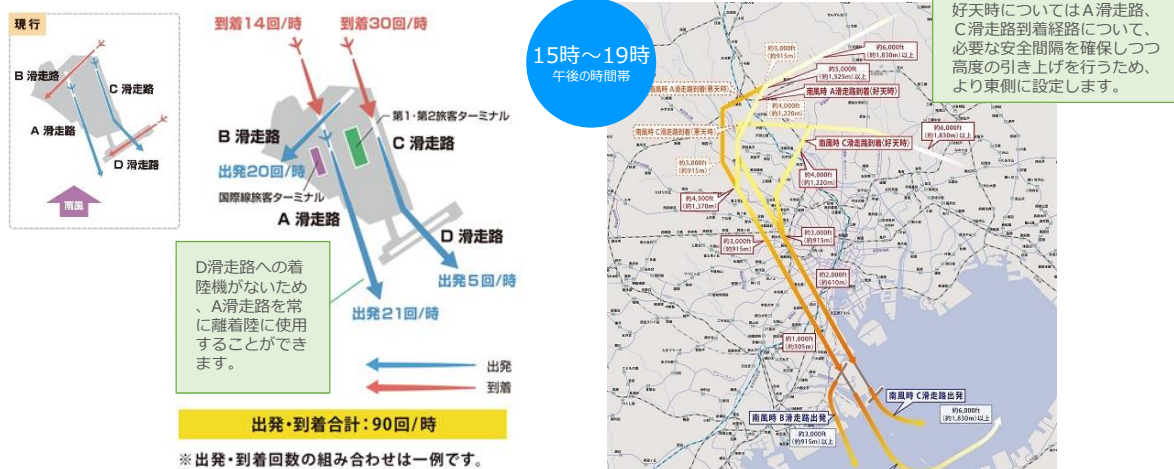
現行

B 滑走路
C 滑走路
A 滑走路
D 滑走路
南風

到着14回/時
到着30回/時
第1・第2旅客ターミナル
B 滑走路
C 滑走路
出発20回/時
国際線旅客ターミナル
A 滑走路
D 滑走路
出発5回/時
出発21回/時

D滑走路への着陸機がないため、A滑走路を常に離着陸に使用することができます。

出発
到着

出発・到着合計：90回/時

※出発・到着回数の組み合わせは一例です。

15時～19時
午後の時間帯

好天時についてはA滑走路、C滑走路到着経路について、必要な安全間隔を確保しつつ高度の引き上げを行うため、より東側に設定します。

約3,000ft (約915m)
約6,000ft (約1,830m)以上
約5,000ft (約1,525m)以上
南風時 A滑走路到着(悪天時)
南風時 A滑走路到着(好天時)
約4,000ft (約1,220m)
南風時 C滑走路到着(悪天時)
約6,000ft (約1,830m)以上
南風時 C滑走路到着(好天時)
約3,000ft (約915m)
約4,000ft (約1,220m)
約4,500ft (約1,370m)
約3,000ft (約915m)
約3,000ft (約915m)
約2,000ft (約610m)
約1,000ft (約305m)
南風時 C滑走路出発
南風時 B滑走路出発
約6,000ft (約1,830m)以上
約3,000ft (約915m)以上